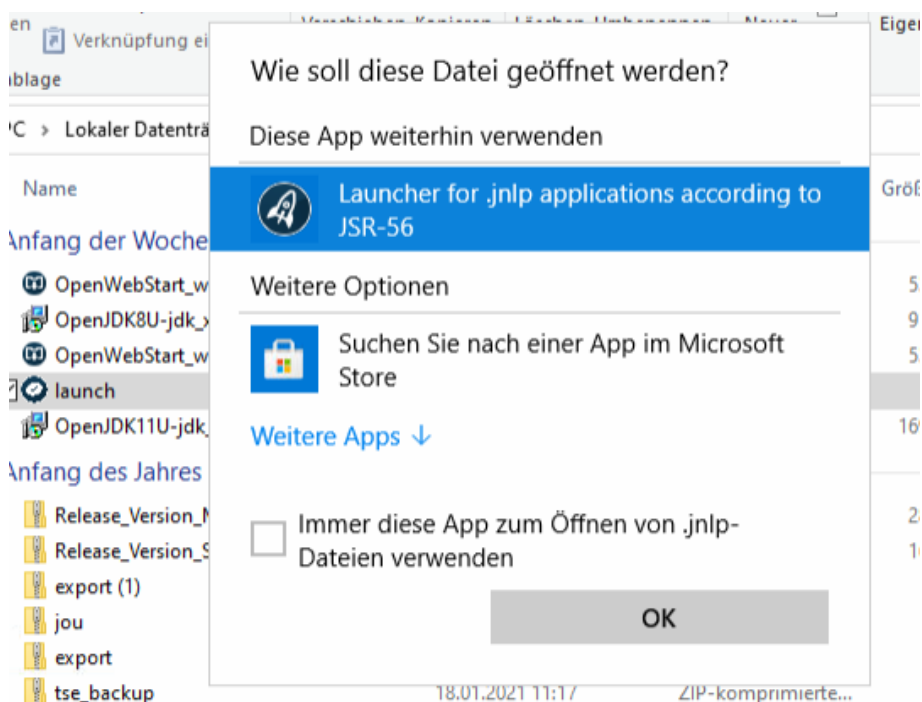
en
Verknüpfung ei
ablage
Verschieben Kopieren Löschen Umbenennen Neuer
Eigen
PC > Lokaler Datenträ
Name
Größ
Anfang der Woche
OpenWebStart_w
5.
OpenJDK8U-jdk_
9
OpenWebStart_w
5.
launch
OpenJDK11U-jdk_
16
Anfang des Jahres
Release_Version_
2
Release_Version_
1
export (1)
jou
export
tse_backup
18.01.2021 11:17
ZIP-komprimierte...

Wie soll diese Datei geöffnet werden?

Diese App weiterhin verwenden

Launcher for .jnlp applications according to JSR-56

Weitere Optionen

Suchen Sie nach einer App im Microsoft Store

Weitere Apps ↓

Immer diese App zum Öffnen von .jnlp-Dateien verwenden

OK